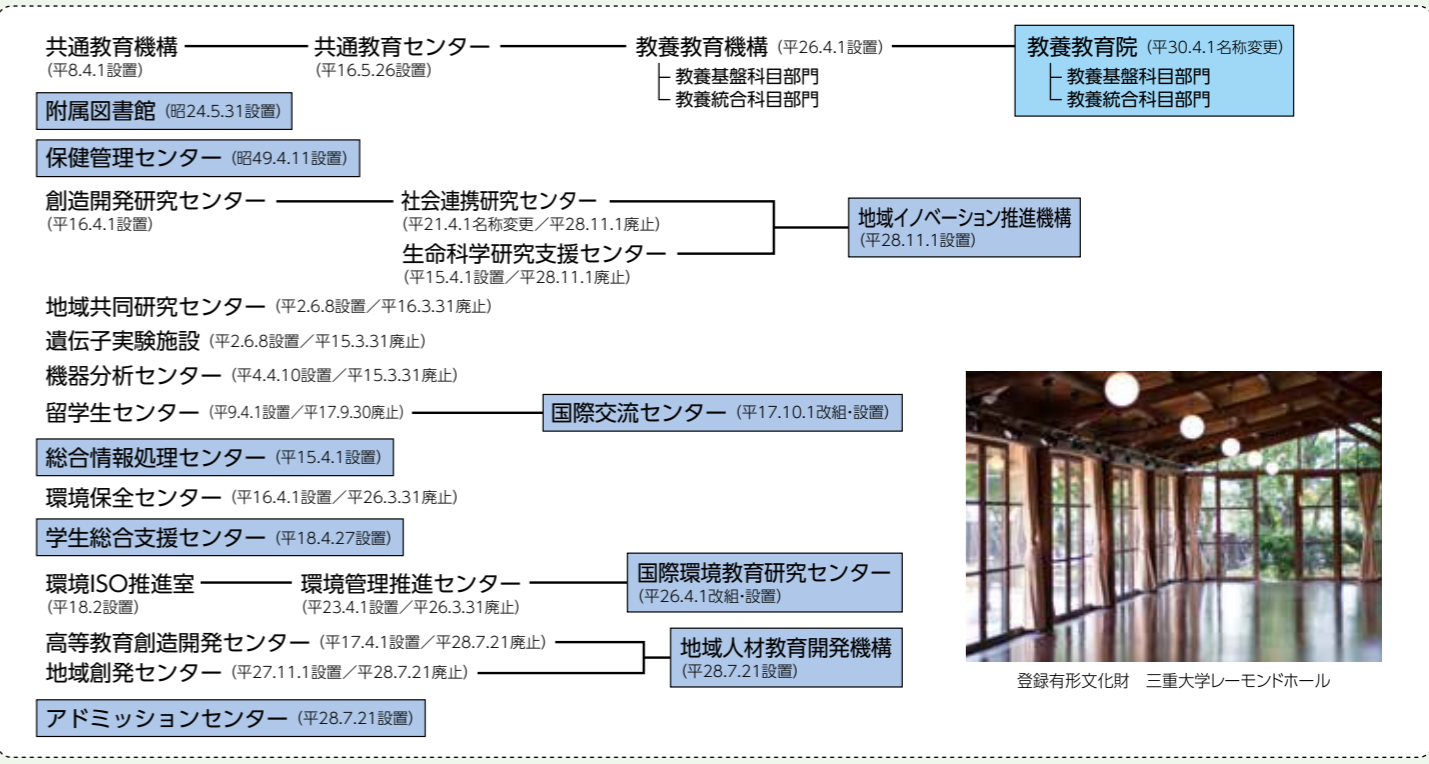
共通教育機構
(平8.4.1設置)

共通教育センター
(平16.5.26設置)

教養教育機構 (平26.4.1設置)
教養基盤科目部門
教養統合科目部門

教養教育院 (平30.4.1名称変更)
教養基盤科目部門
教養統合科目部門

附属図書館 (昭24.5.31設置)

保健管理センター (昭49.4.11設置)

創造開発研究センター
(平16.4.1設置)

社会連携研究センター
(平21.4.1名称変更/平28.11.1廃止)

生命科学研究支援センター
(平15.4.1設置/平28.11.1廃止)

地域イノベーション推進機構
(平28.11.1設置)

地域共同研究センター (平2.6.8設置/平16.3.31廃止)

遺伝子実験施設 (平2.6.8設置/平15.3.31廃止)

機器分析センター (平4.4.10設置/平15.3.31廃止)

留学生センター (平9.4.1設置/平17.9.30廃止)

国際交流センター (平17.10.1改組・設置)

総合情報処理センター (平15.4.1設置)

環境保全センター (平16.4.1設置/平26.3.31廃止)

学生総合支援センター (平18.4.27設置)

環境ISO推進室
(平18.2設置)

環境管理推進センター
(平23.4.1設置/平26.3.31廃止)

国際環境教育研究センター
(平26.4.1改組・設置)

高等教育創造開発センター (平17.4.1設置/平28.7.21廃止)

地域創発センター (平27.11.1設置/平28.7.21廃止)

地域人材教育開発機構
(平28.7.21設置)

アドミッションセンター (平28.7.21設置)

登録有形文化財 三重大学レーモンドホール